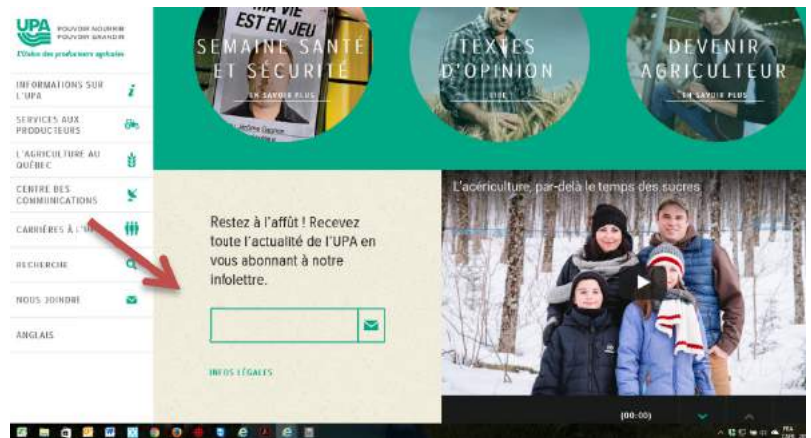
UPA POUVOIR NOURRIR POUVOIR GRANDIR
L'Union des producteurs agricoles

INFORMATIONS SUR L'UPA

SERVICES AUX PRODUCTEURS

L'AGRICULTURE AU QUÉBEC

CENTRE DES COMMUNICATIONS

CARRIÈRES À L'U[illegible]

RECHERCHE

NOUS JOINDRE

ANGLAIS

MA VIE EST EN JEU

SEMAINE SANTÉ ET SÉCURITÉ
EN SAVOIR PLUS

TEXTES D'OPINION
LIRE

DEVENIR AGRICULTEUR
EN SAVOIR PLUS

Restez à l'affût ! Recevez toute l'actualité de l'UPA en vous abonnant à notre infolettre.

INFOS LÉGALES

L'acériculture, par-delà le temps des sucres

(00:00)